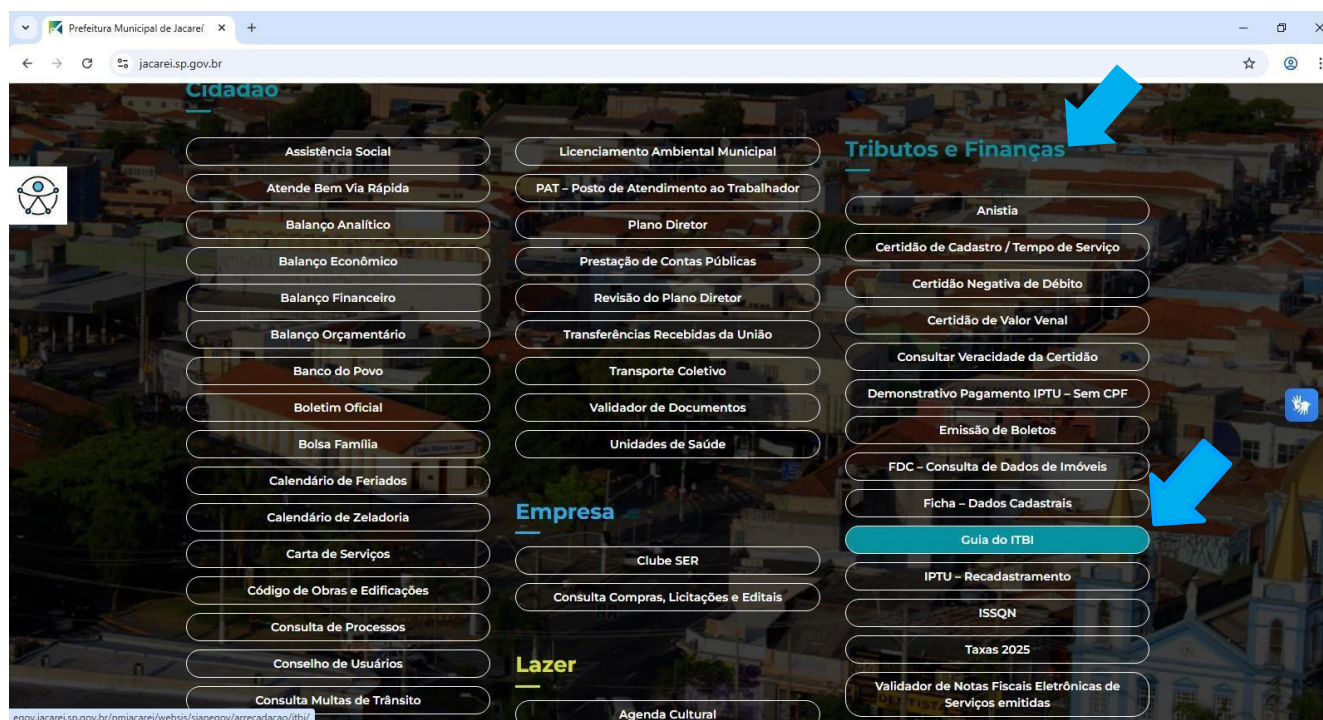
Prefeitura Municipal de Jacareí ×
jacarei.sp.gov.br

Cidadão

Assistência Social
Atende Bem Via Rápida
Balanço Analítico
Balanço Econômico
Balanço Financeiro
Balanço Orçamentário
Banco do Povo
Boletim Oficial
Bolsa Família
Calendário de Feriados
Calendário de Zeladoria
Carta de Serviços
Código de Obras e Edificações
Consulta de Processos
Conselho de Usuários
Consulta Multas de Trânsito

Licenciamento Ambiental Municipal
PAT – Posto de Atendimento ao Trabalhador
Plano Diretor
Prestação de Contas Públicas
Revisão do Plano Diretor
Transferências Recebidas da União
Transporte Coletivo
Validador de Documentos
Unidades de Saúde

Empresa

Clube SER
Consulta Compras, Licitações e Editais

Lazer

Agenda Cultural

Tributos e Finanças

Anistia
Certidão de Cadastro / Tempo de Serviço
Certidão Negativa de Débito
Certidão de Valor Venal
Consultar Veracidade da Certidão
Demonstrativo Pagamento IPTU – Sem CPF
Emissão de Boletos
FDC – Consulta de Dados de Imóveis
Ficha – Dados Cadastrais
Guia do ITBI
IPTU – Recadastramento
ISSQN
Taxas 2025
Validador de Notas Fiscais Eletrônicas de Serviços emitidas

egov.jacarei.sp.gov.br/pmjacarei/websis/siapegov/arrecadacao/itbi/